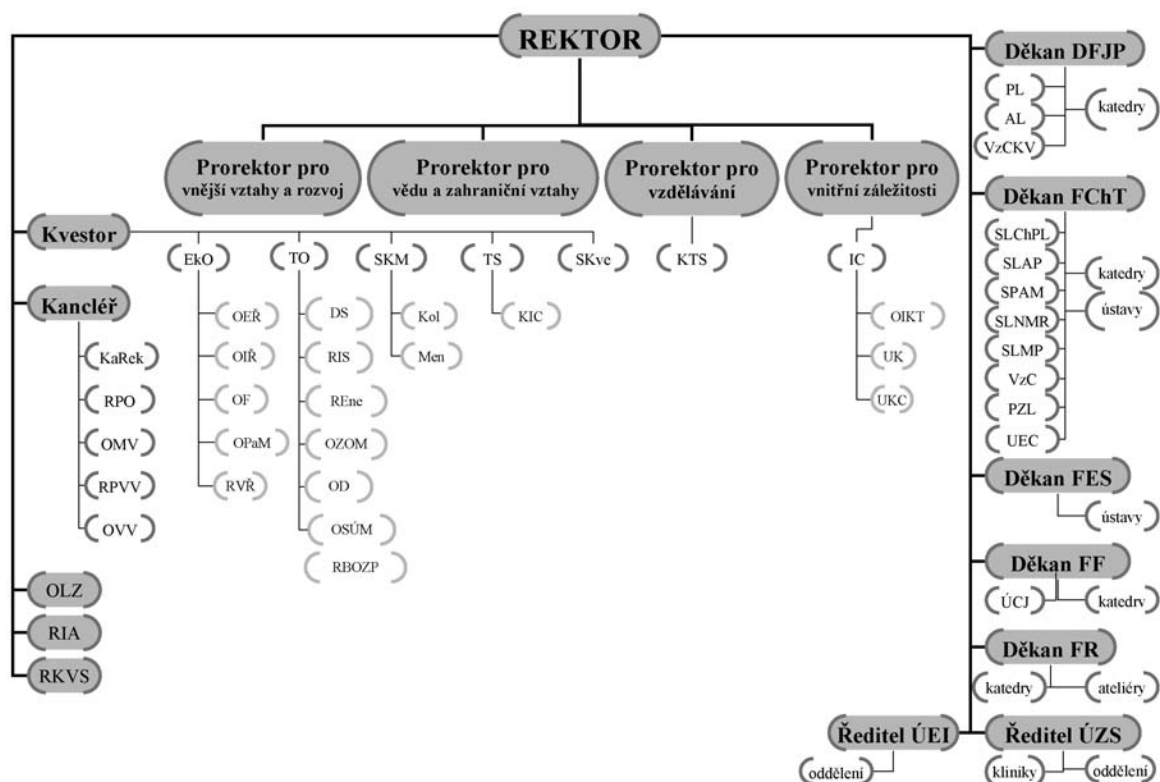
REKTOR

Prorektor pro vnější vztahy a rozvoj

Prorektor pro vědu a zahraniční vztahy

Prorektor pro vzdělávání

Prorektor pro vnitřní záležitosti

Kvestor

EkO

OEŘ

OIŘ

OF

OPaM

RVŘ

TO

DS

RIS

REne

OZOM

OD

OSÚM

RBOZP

SKM

Kol

Men

TS

KIC

SKve

KTS

IC

OIKT

UK

UKC

Kancléř

KaRek

RPO

OMV

RPVV

OVV

OLZ

RIA

RKVS

Děkan DFJP

PL

AL

VzCKV

katedry

Děkan FChT

SLChPL

SLAP

SPAM

SLNMR

SLMP

VzC

PZL

UEC

katedry

ústavy

Děkan FES

ústavy

Děkan FF

ÚCJ

katedrv

Děkan FR

katedry

ateliéry

Ředitel ÚEI

oddělení

Ředitel ÚZS

kliniky

oddělení